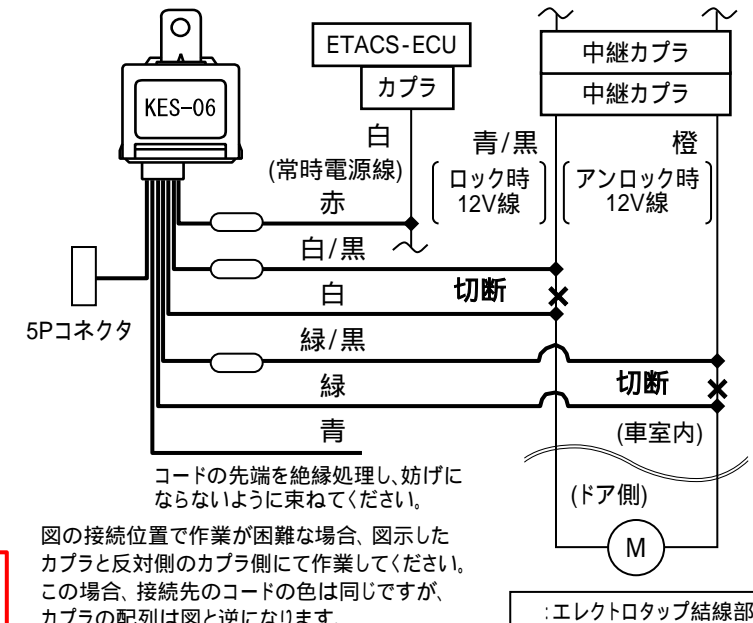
KES-06

ETACS-ECU

カプラ

中継カプラ

中継カプラ

白
(常時電源線)

青/黒
ロック時
12V線

橙
アンロック時
12V線

赤

白/黒

白

切断

5Pコネクタ

緑/黒

緑

切断

青

(車室内)

コードの先端を絶縁処理し、妨げにならないように束ねてください。

(ドア側)

M

図の接続位置で作業が困難な場合、図示したカプラと反対側のカプラ側にて作業してください。この場合、接続先のコードの色は同じですが、カプラの配列は図と逆になります。

:エレクトロタップ結線部